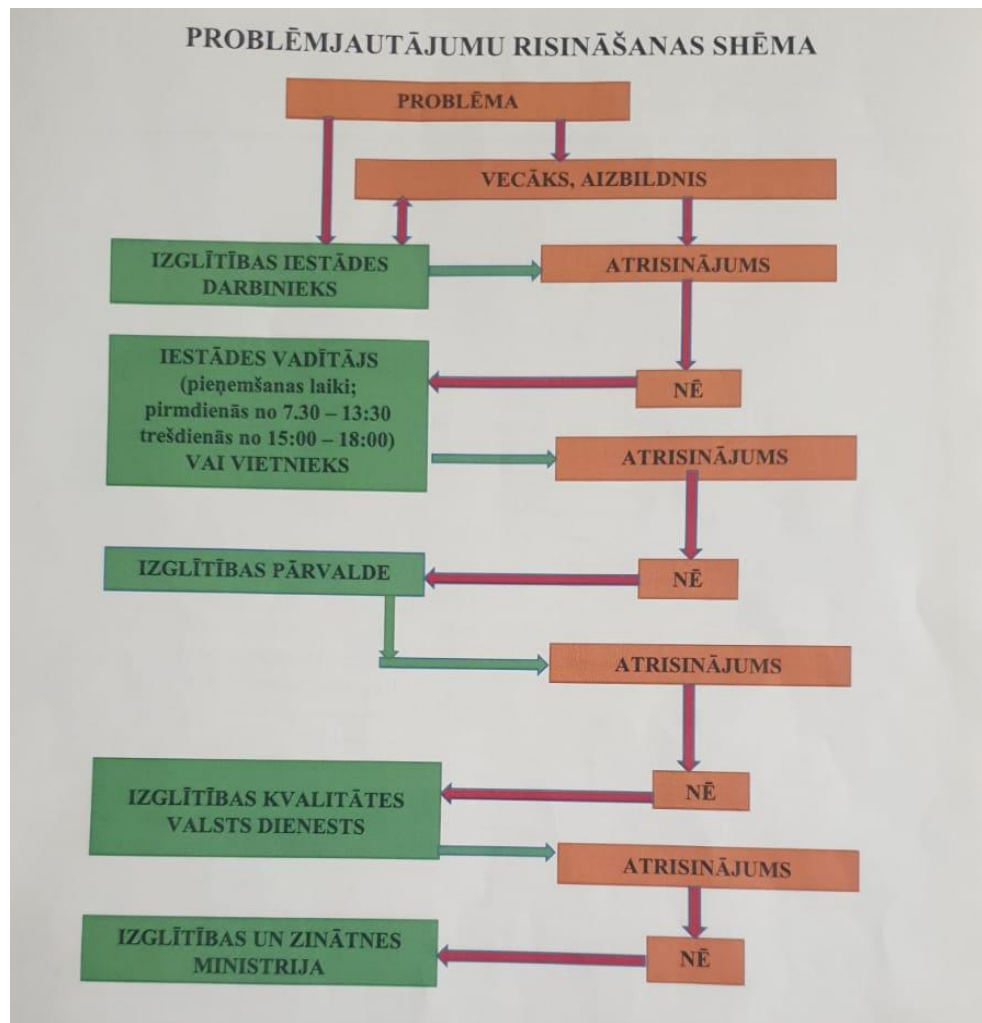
PROBLĒMJAUTĀJUMU RISINĀŠANAS SHĒMA

PROBLĒMA

VECĀKS, AIZBILDNIS

IZGLĪTĪBAS IESTĀDES DARBINIEKS

ATRISINĀJUMS

IESTĀDES VADĪTĀJS (pieņemšanas laiki; pirmdienās no 7.30 – 13:30 trešdienās no 15:00 – 18:00) VAI VIETNIEKS

NĒ

ATRISINĀJUMS

IZGLĪTĪBAS PĀRVALDE

NĒ

ATRISINĀJUMS

IZGLĪTĪBAS KVALITĀTES VALSTS DIENESTS

NĒ

ATRISINĀJUMS

IZGLĪTĪBAS UN ZINĀTNES MINISTRIJA

NĒ